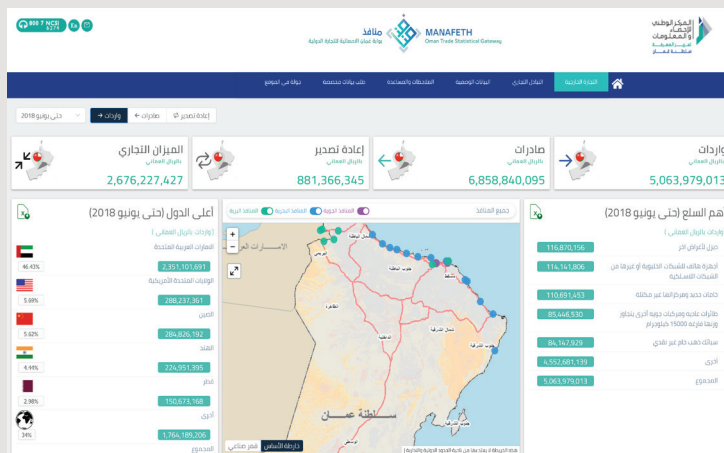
800 7 NCSI 6274 En

منافذ MANAFETH بوابة عمان الاحصائية للتجارة الدولية Oman Trade Statistical Gateway

المركز الوطني للإحصاء والمعلومات سلطنة عمان

التجارة الخارجية | التبادل التجاري | البيانات الوصفية | الملاحظات والمساعدة | طلب بيانات مخصصة | جولة في الموقع

حتى يونيو 2018 | واردات | صادرات | إعادة تصدير

واردات بالريال العماني 5,063,979,013

صادرات بالريال العماني 6,858,840,095

إعادة تصدير بالريال العماني 881,366,345

الميزان التجاري بالريال العماني 2,676,227,427

أهم السلع (حتى يونيو 2018)

واردات بالريال العماني

| | |
|---|---|
| 116,870,156 | حلي لأغراض أخر |
| 114,141,806 | أجهزة هاتف للشبكات الخلوية أو غيرها من الشبكات اللاسلكية |
| 110,691,453 | كتلات حديد وهياكلها غير مكتملة |
| 85,446,530 | طائرات عاملة وعربات جوية أخرى يتجاوز وزنها فارغة 15000 كيلوجرام |
| 84,147,929 | سبائك ذهب خام غير نقدي |
| 4,552,681,139 | أخرى |
| 5,063,979,013 | المجموع |

جميع المنافذ: | المنافذ البحرية | المنافذ الجوية | المنافذ البرية

الإمارات العربية المتحدة | سلطنة عمان

خريطة الأساس | قمر صناعي

أعلى الدول (حتى يونيو 2018)

واردات بالريال العماني

| | | |
|---|---|---|
| 46.43% | 2,351,101,691 | الامارات العربية المتحدة |
| 5.69% | 288,237,361 | الولايات المتحدة الأمريكية |
| 5.62% | 284,826,192 | الصين |
| 4.44% | 224,951,395 | الهند |
| 2.98% | 150,673,168 | قطر |
| 34% | 1,764,189,206 | أخرى |
| | | المجموع |